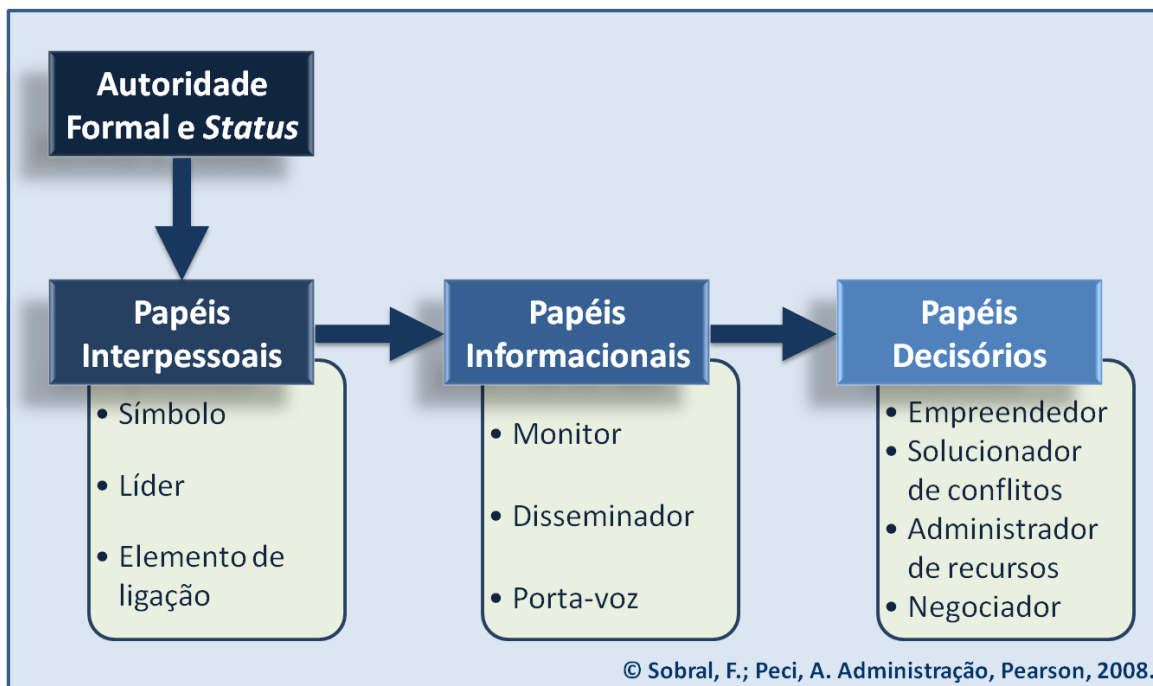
Autoridade Formal e *Status*

Papéis Interpessoais

- Símbolo
- Líder
- Elemento de ligação

Papéis Informacionais

- Monitor
- Disseminador
- Porta-voz

Papéis Decisórios

- Empreendedor
- Solucionador de conflitos
- Administrador de recursos
- Negociador

© Sobral, F.; Peci, A. Administração, Pearson, 2008.